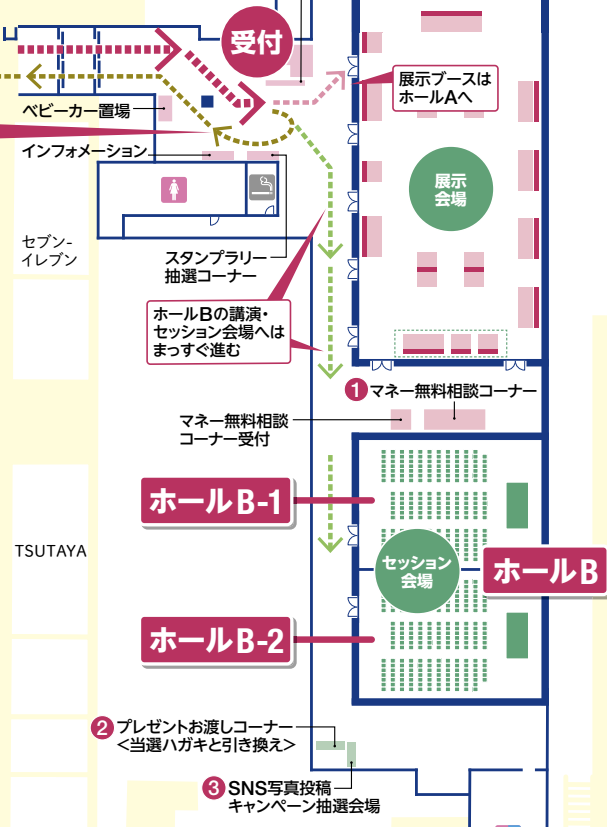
受付

展示ブースは
ホールAへ

ベビーカー置場

インフォメーション

展示
会場

セブン-
イレブン

スタンプラリー
抽選コーナー

ホールBの講演・
セッション会場へは
まっすぐ進む

1 マネー無料相談コーナー

マネー無料相談
コーナー受付

ホールB-1

TSUTAYA

セッション
会場

ホールB

ホールB-2

2 プレゼントお渡しコーナー
<当選ハガキと引き換え>

3 SNS写真投稿
キャンペーン抽選会場